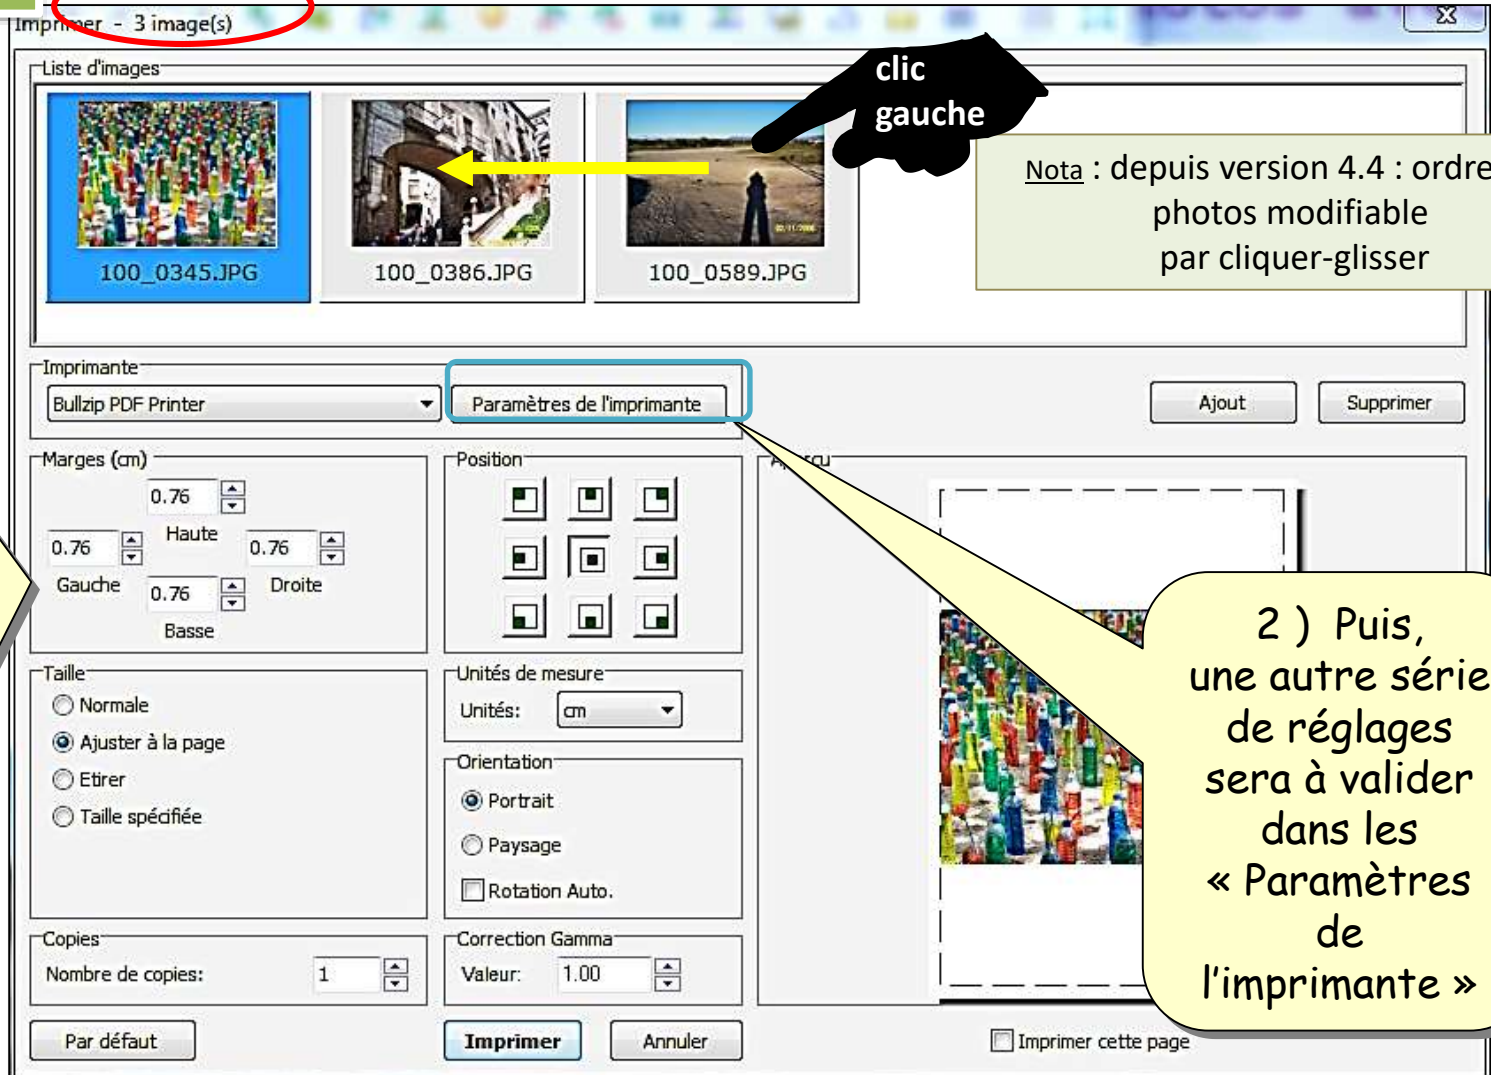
Imprimer - 3 image(s)

Liste d'images

clic gauche

100_0345.JPG

100_0386.JPG

100_0589.JPG

Nota : depuis version 4.4 : ordre photos modifiable par cliquer-glisser

Imprimante

Bullzip PDF Printer

Paramètres de l'imprimante

Ajout

Supprimer

Marges (cm)

0.76

Haute

0.76

0.76

Gauche

Droite

0.76

Basse

Position

Aperçu

Taille

Normale

Ajuster à la page

Etirer

Taille spécifiée

Unités de mesure

Unités:

cm

Orientation

Portrait

Paysage

Rotation Auto.

Copies

Nombre de copies:

1

Correction Gamma

Valeur:

1.00

Par défaut

Imprimer

Annuler

Imprimer cette page

2 ) Puis, une autre série de réglages sera à valider dans les « Paramètres de l'imprimante »